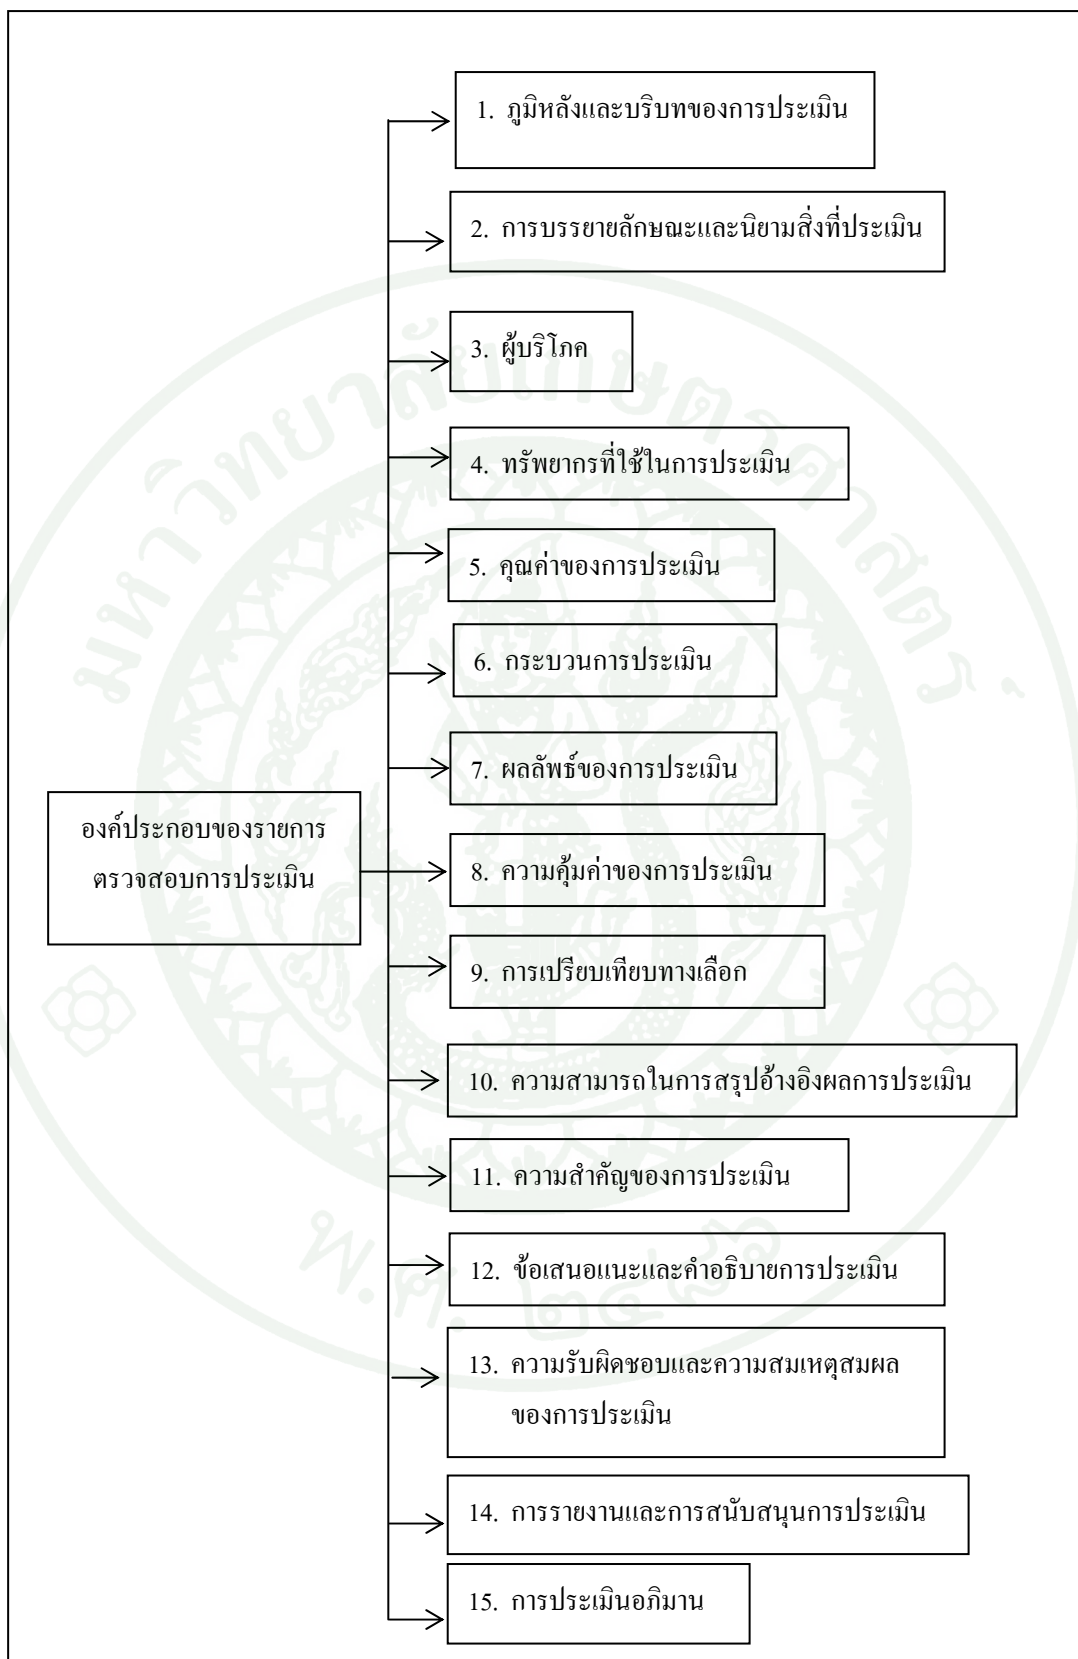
องค์ประกอบของรายการตรวจสอบการประเมิน

1. ภูมิหลังและบริบทของการประเมิน

2. การบรรยายลักษณะและนิยามสิ่งที่ประเมิน

3. ผู้บริโภค

4. ทรัพยากรที่ใช้ในการประเมิน

5. คุณค่าของการประเมิน

6. กระบวนการประเมิน

7. ผลลัพธ์ของการประเมิน

8. ความคุ้มค่าของการประเมิน

9. การเปรียบเทียบทางเลือก

10. ความสามารถในการสรุปอ้างอิงผลการประเมิน

11. ความสำคัญของการประเมิน

12. ข้อเสนอแนะและคำอธิบายการประเมิน

13. ความรับผิดชอบและความสมเหตุสมผลของการประเมิน

14. การรายงานและการสนับสนุนการประเมิน

15. การประเมินอภิมาน